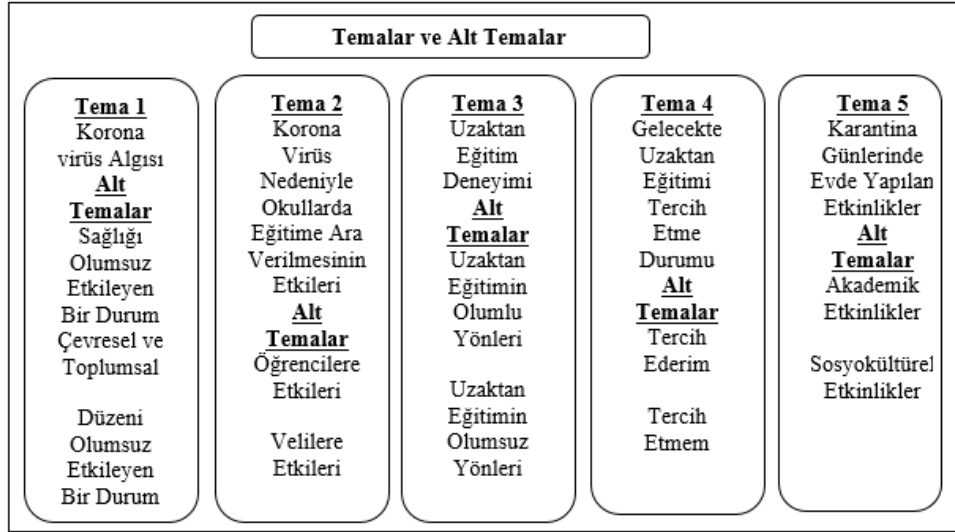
Temalar ve Alt Temalar

Tema 1
Korona virüs Algısı
Alt Temalar
Sağlığı Olumsuz Etkileyen Bir Durum
Çevresel ve Toplumsal

Düzeni Olumsuz Etkileyen Bir Durum

Tema 2
Korona Virüs Nedeniyle Okullarda Eğitime Ara Verilmesinin Etkileri
Alt Temalar
Öğrencilere Etkileri

Velilere Etkileri

Tema 3
Uzaktan Eğitim Deneyimi
Alt Temalar
Uzaktan Eğitimin Olumlu Yönleri

Uzaktan Eğitimin Olumsuz Yönleri

Tema 4
Gelecekte Uzaktan Eğitimi Tercih Etme Durumu
Alt Temalar
Tercih Ederim

Tercih Etmem

Tema 5
Karantina Günlerinde Evde Yapılan Etkinlikler
Alt Temalar
Akademik Etkinlikler

Sosyokültürel Etkinlikler